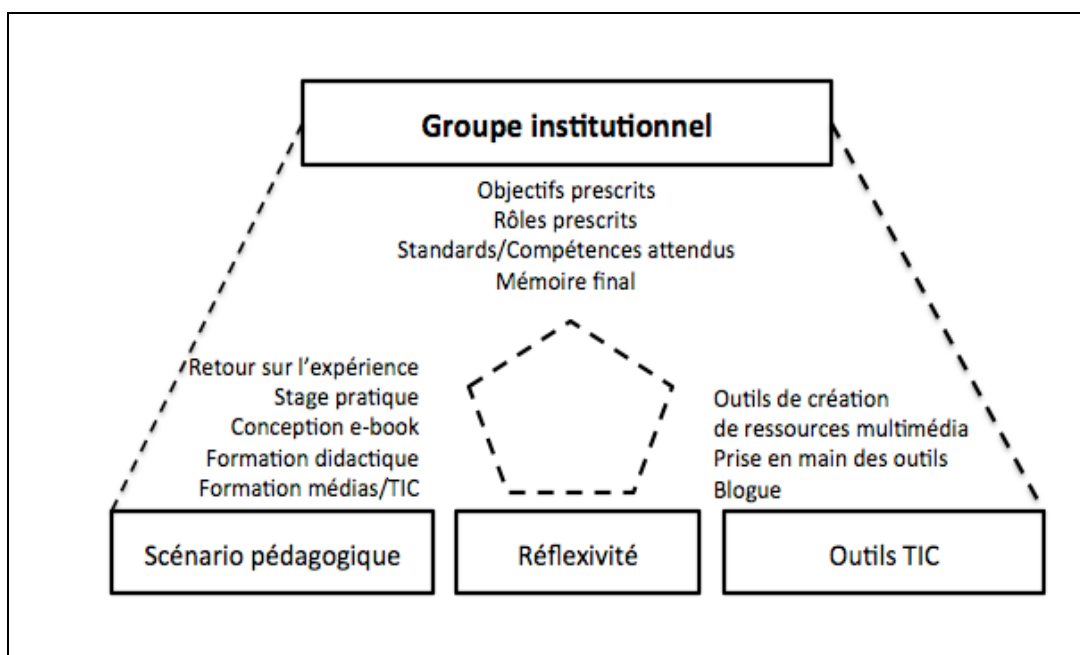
Groupe institutionnel

Objectifs prescrits
Rôles prescrits
Standards/Compétences attendus
Mémoire final

Retour sur l'expérience
Stage pratique
Conception e-book
Formation didactique
Formation médias/TIC

Outils de création
de ressources multimédia
Prise en main des outils
Blogue

Scénario pédagogique

Réflexivité

Outils TIC